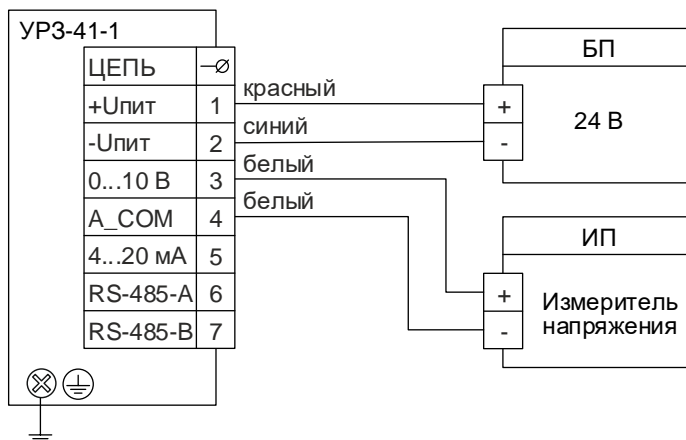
УРЗ-41-1

| ЦЕПЬ | $-\varnothing$ |
|---|---|
| +Uпит | 1 |
| -Uпит | 2 |
| 0...10 В | 3 |
| A_COM | 4 |
| 4...20 мА | 5 |
| RS-485-A | 6 |
| RS-485-B | 7 |

красный
синий
белый
белый

БП
+
-
24 В

ИП
+
-
Измеритель напряжения